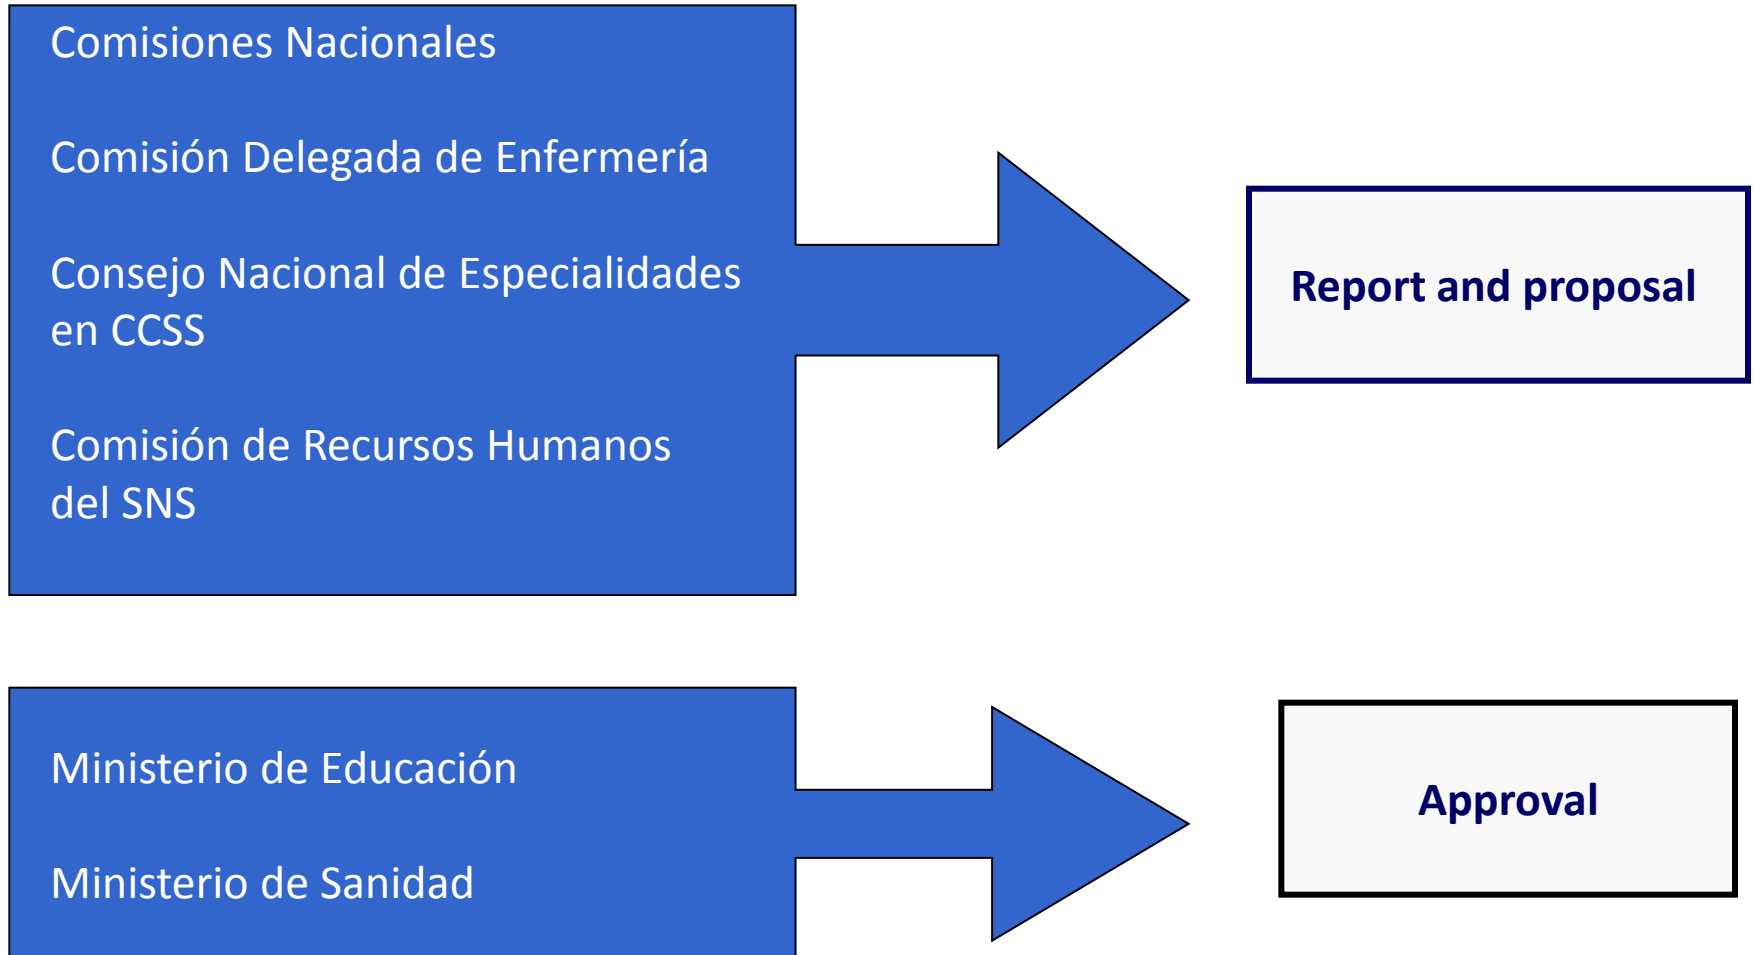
Comisiones Nacionales

Comisión Delegada de Enfermería

Consejo Nacional de Especialidades en CCSS

Comisión de Recursos Humanos del SNS

Report and proposal

Ministerio de Educación

Ministerio de Sanidad

Approval